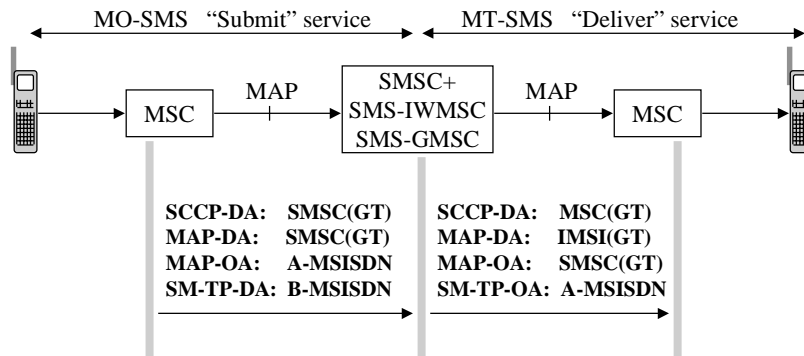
MO-SMS "Submit" service

MT-SMS "Deliver" service

MSC

MAP

SMSC+
SMS-IWMSC
SMS-GMSC

MAP

MSC

SCCP-DA: SMSC(GT)
MAP-DA: SMSC(GT)
MAP-OA: A-MSISDN
SM-TP-DA: B-MSISDN

SCCP-DA: MSC(GT)
MAP-DA: IMSI(GT)
MAP-OA: SMSC(GT)
SM-TP-OA: A-MSISDN